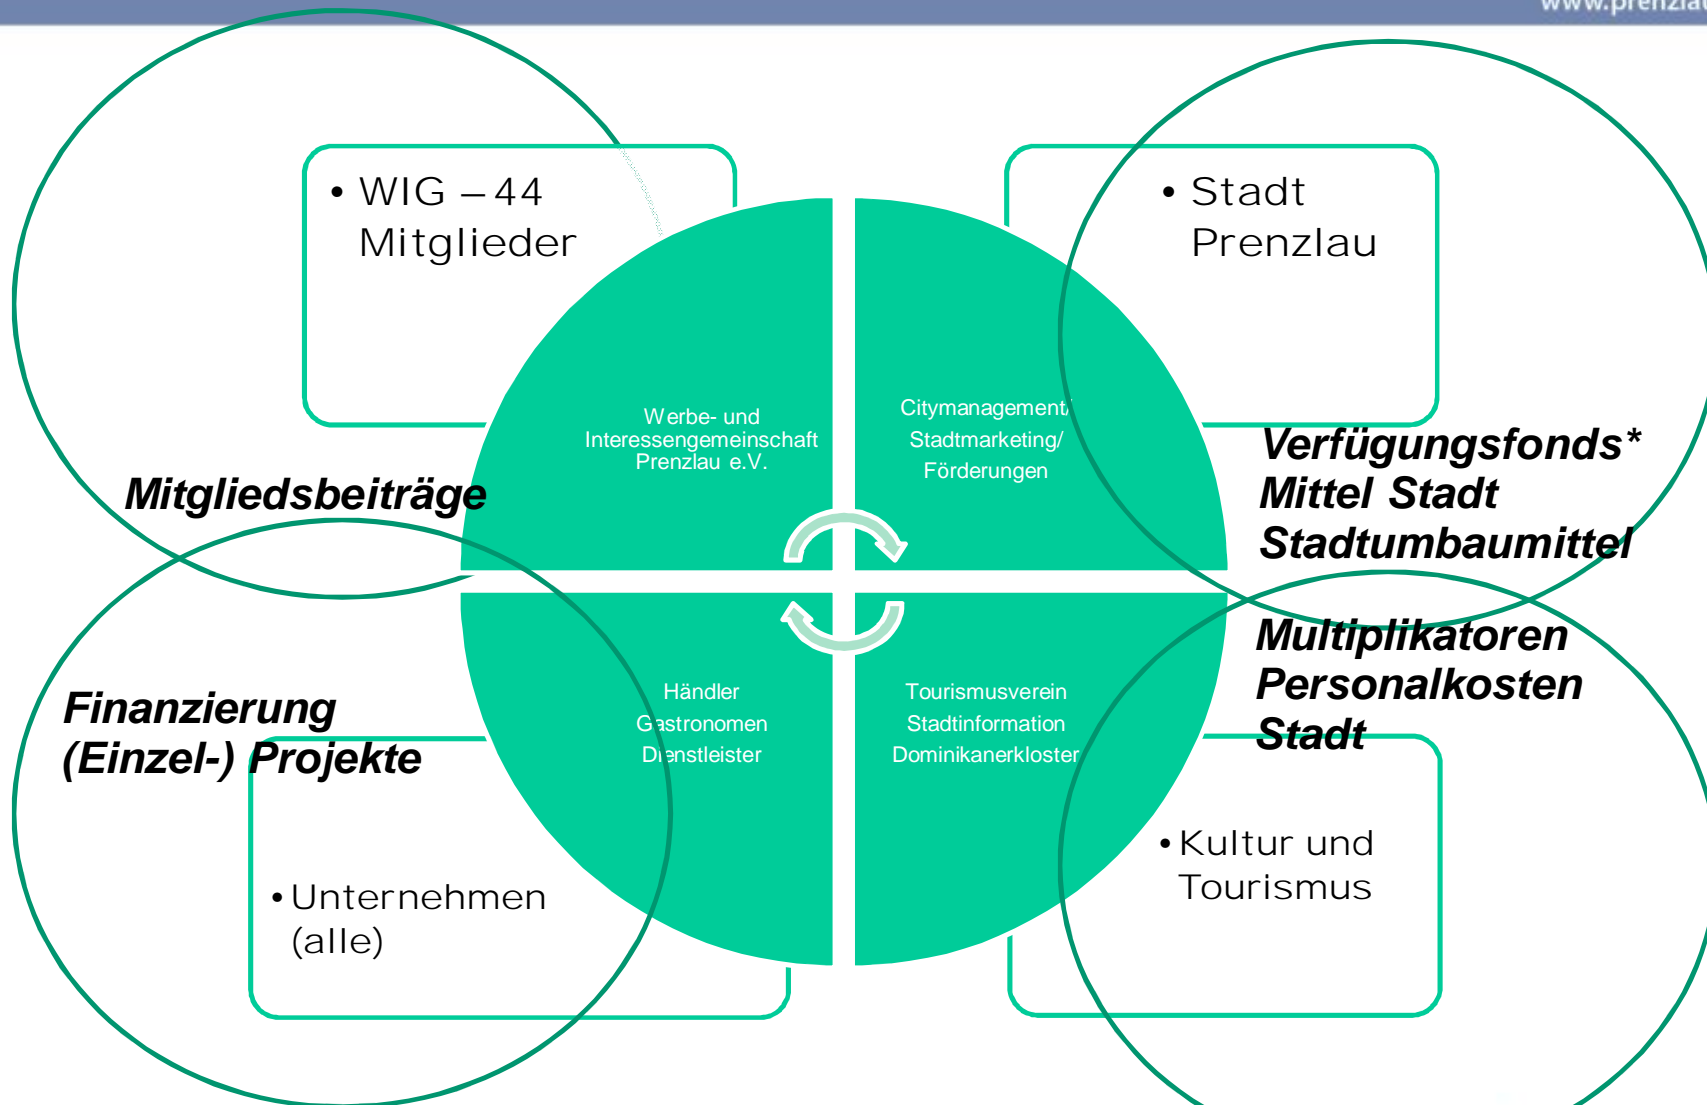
www.prenzla

• WIG – 44 Mitglieder

Werbe- und Interessengemeinschaft Prenzlau e.V.

Mitgliedsbeiträge

• Stadt Prenzlau

Citymanagement/ Stadtmarketing/ Förderungen

Verfügungsfonds* Mittel Stadt Stadtumbaumittel

Finanzierung (Einzel-) Projekte

Händler Gastronomen Dienstleister

• Unternehmen (alle)

Multiplikatoren Personalkosten Stadt

Tourismusverein Stadtinformation Dominikanerkloster

• Kultur und Tourismus